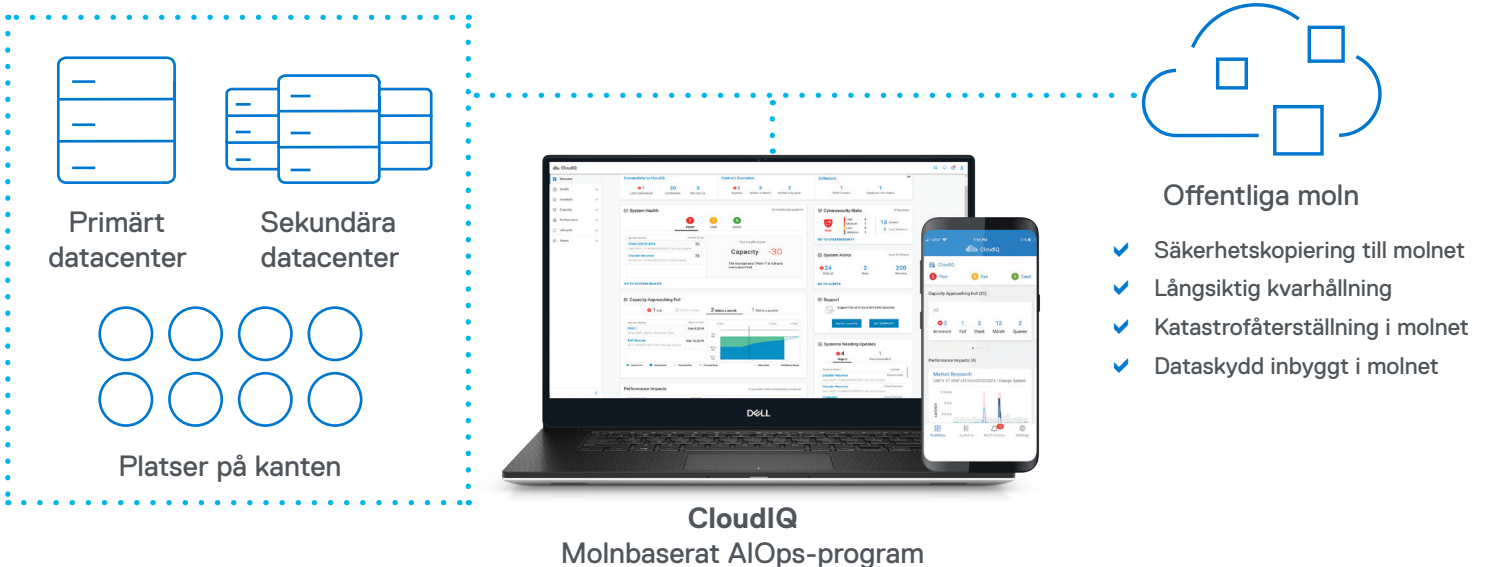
Primärt datacenter

Sekundära datacenter

Platser på kanten

CloudIQ

System Health

Capacity Approaching Full

Performance Impacts

Cybersecurity Risks

System Alerts

Support

Systems Needing Updates

Capacity

DELL

CloudIQ

Capacity Approaching Full (21)

Performance Impacts (4)

Offentliga moln

Säkerhetskopiering till molnet

Långsiktig kvarhållning

Katastrofåterställning i molnet

Dataskydd inbyggt i molnet

CloudIQ
Molnbaserat AIOps-program